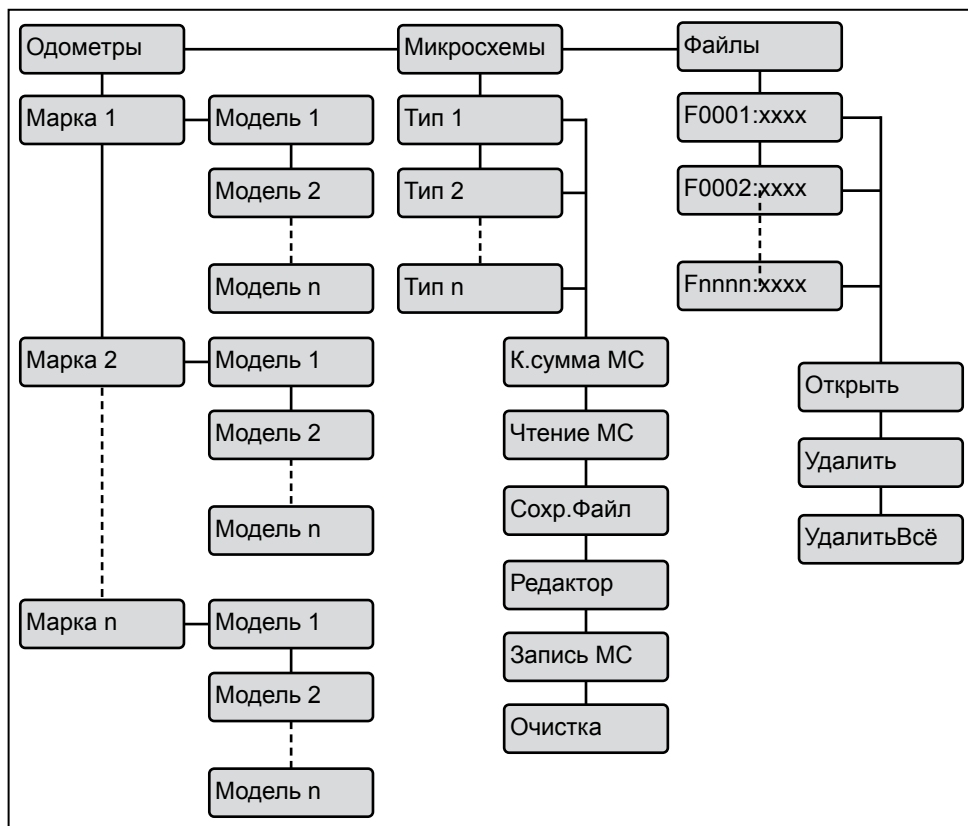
Одометры

Микросхемы

Файлы

Марка 1

Модель 1

Модель 2

Модель n

Тип 1

Тип 2

Тип n

F0001:xxxx

F0002:xxxx

Fnnnn:xxxx

Марка 2

Модель 1

Модель 2

Модель n

К.сумма МС

Чтение МС

Сохр.Файл

Редактор

Запись МС

Очистка

Открыть

Удалить

УдалитьВсё

Марка n

Модель 1

Модель 2

Модель n